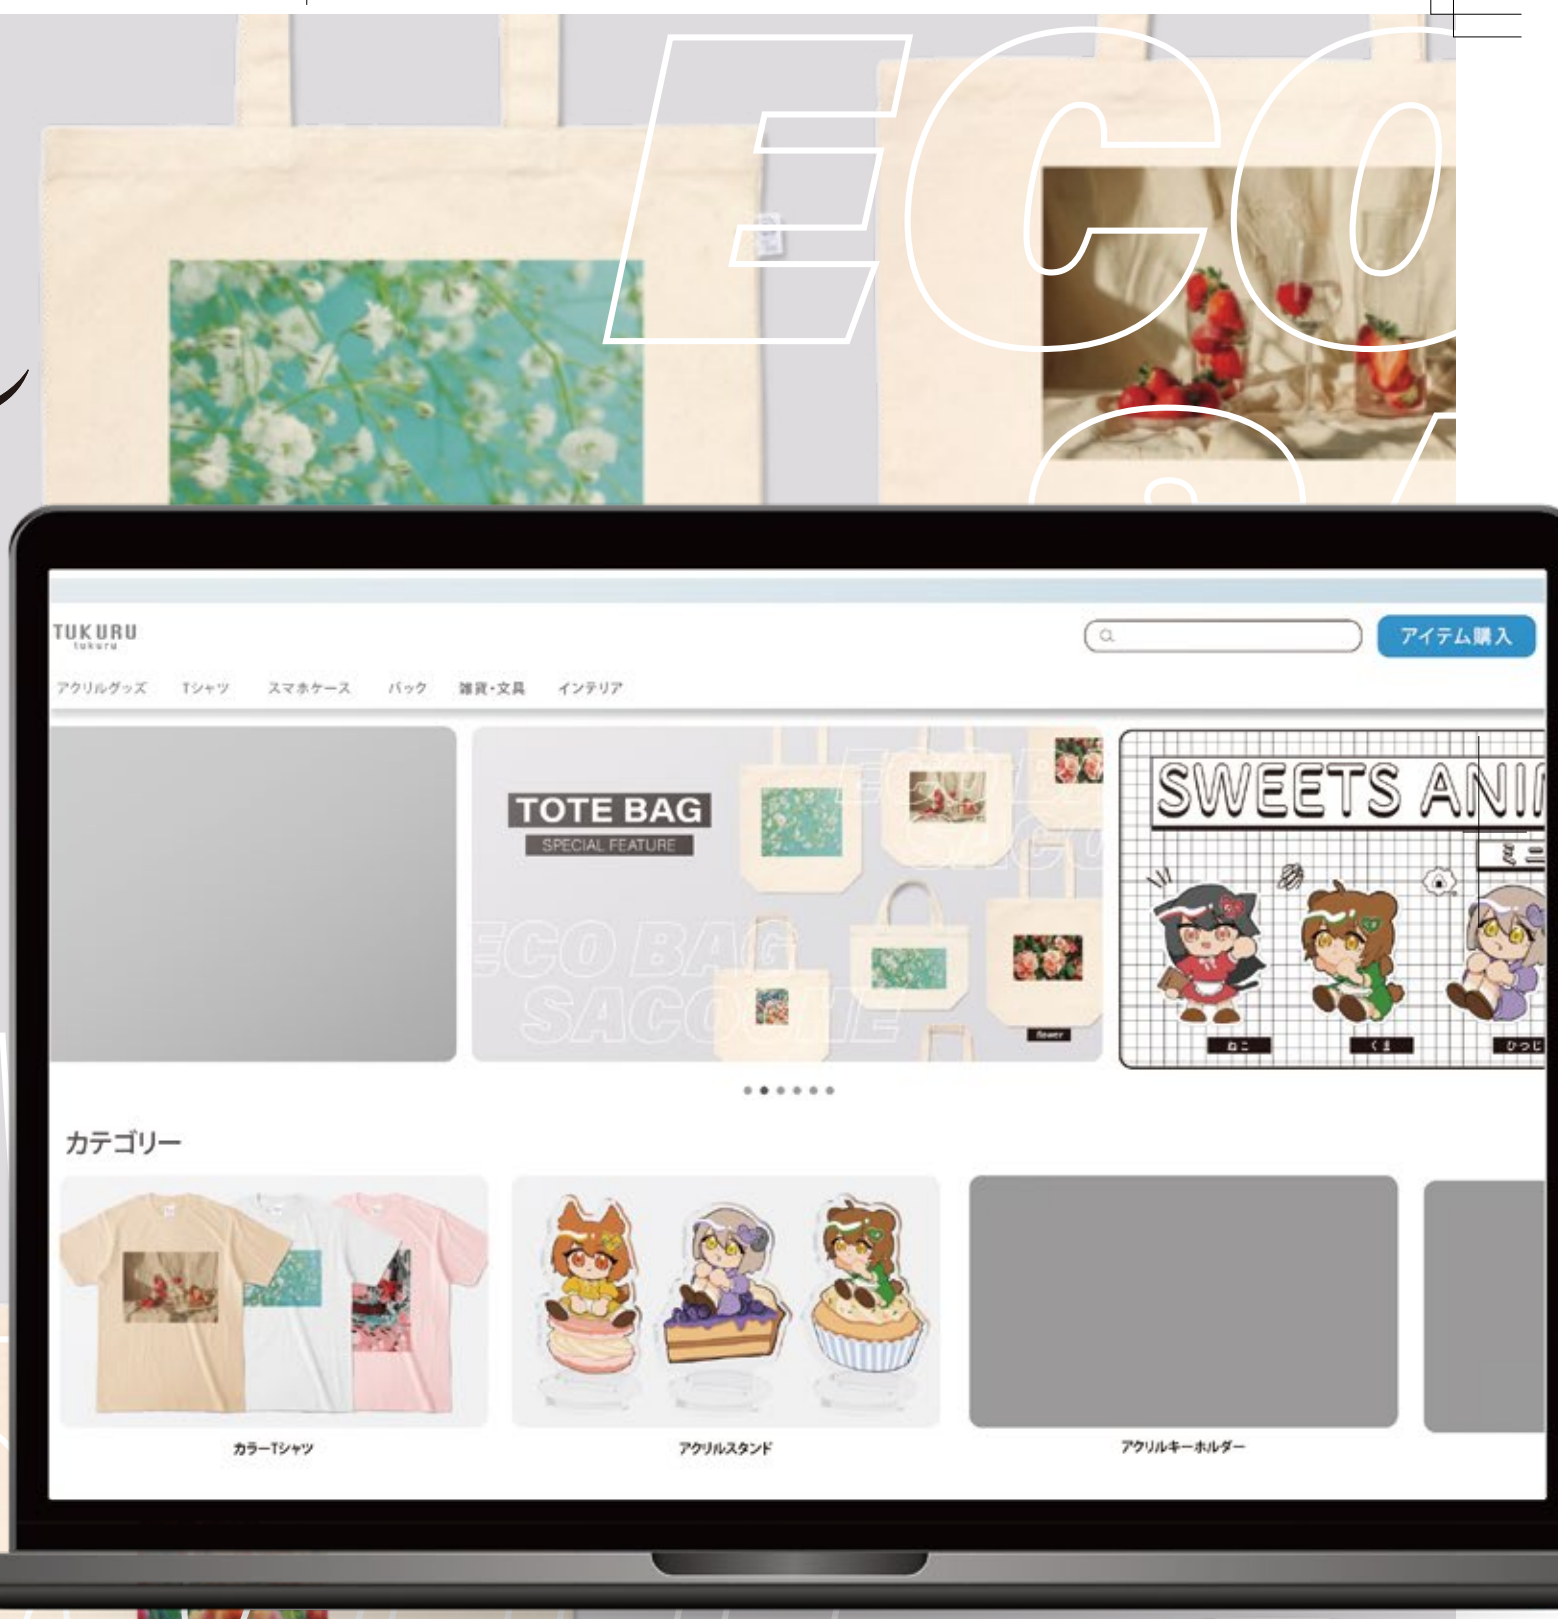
ECO

TUKURU
tukuru

アイテム購入

アクリルグッズ　Tシャツ　スマホケース　バッグ　雑貨・文具　インテリア

TOTE BAG
SPECIAL FEATURE

ECO BAG
SACOCHE

flower

SWEETS ANI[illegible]

ねこ　くま　ひつじ

カテゴリー

カラーTシャツ

アクリルスタンド

アクリルキーホルダー